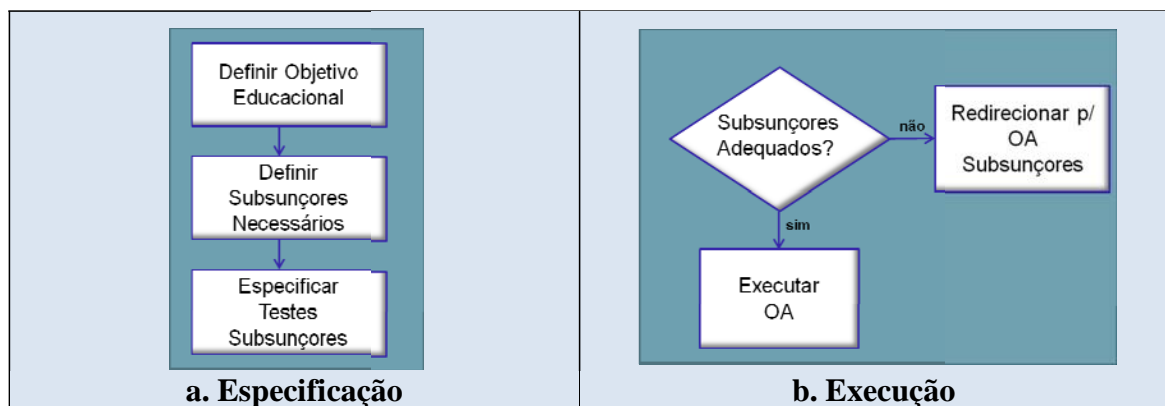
| Definir Objetivo Educacional<br>Definir Subsunçores Necessários<br>Especificar Testes Subsunçores | Subsunçores Adequados?<br>não<br>Redirecionar p/ OA Subsunçores<br>sim<br>Executar OA |
|---|---|
| a. Especificação | b. Execução |